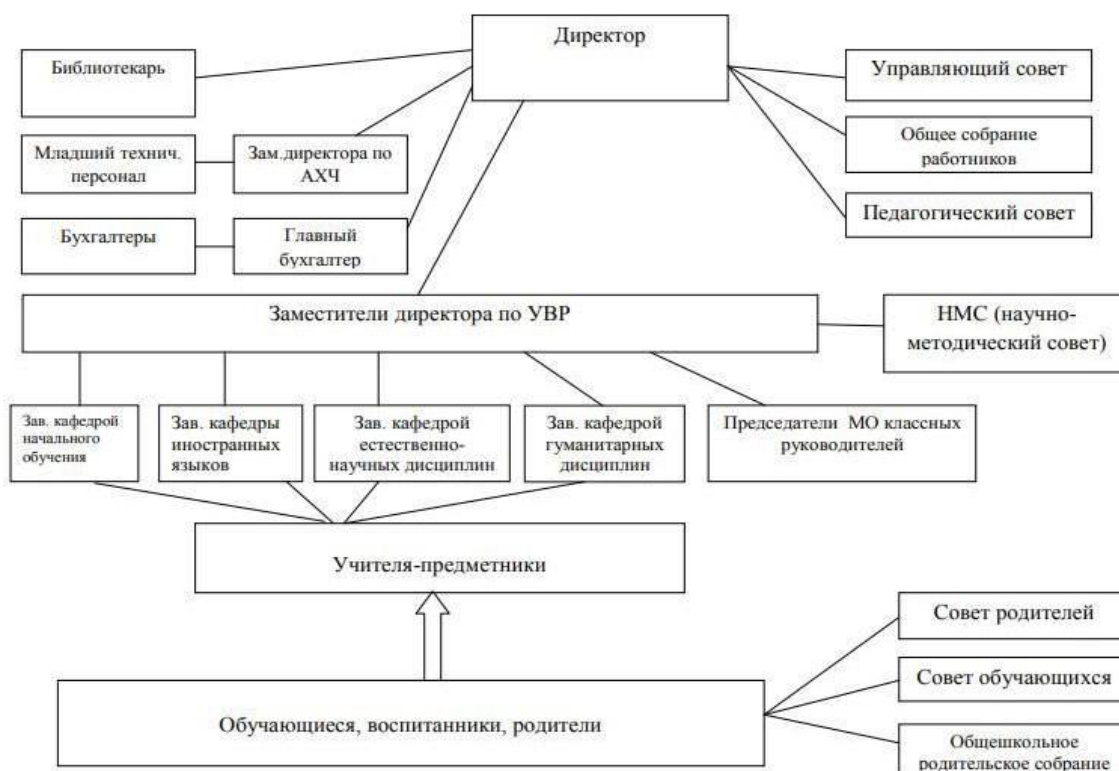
Директор

Библиотекарь

Управляющий совет

Общее собрание работников

Младший технич. персонал

Зам.директора по АХЧ

Педагогический совет

Бухгалтеры

Главный бухгалтер

Заместители директора по УВР

НМС (научно-методический совет)

Зав. кафедрой начального обучения

Зав. кафедры иностранных языков

Зав. кафедрой естественно-научных дисциплин

Зав. кафедрой гуманитарных дисциплин

Председатели МО классных руководителей

Учителя-предметники

Совет родителей

Совет обучающихся

Обучающиеся, воспитанники, родители

Общешкольное родительское собрание